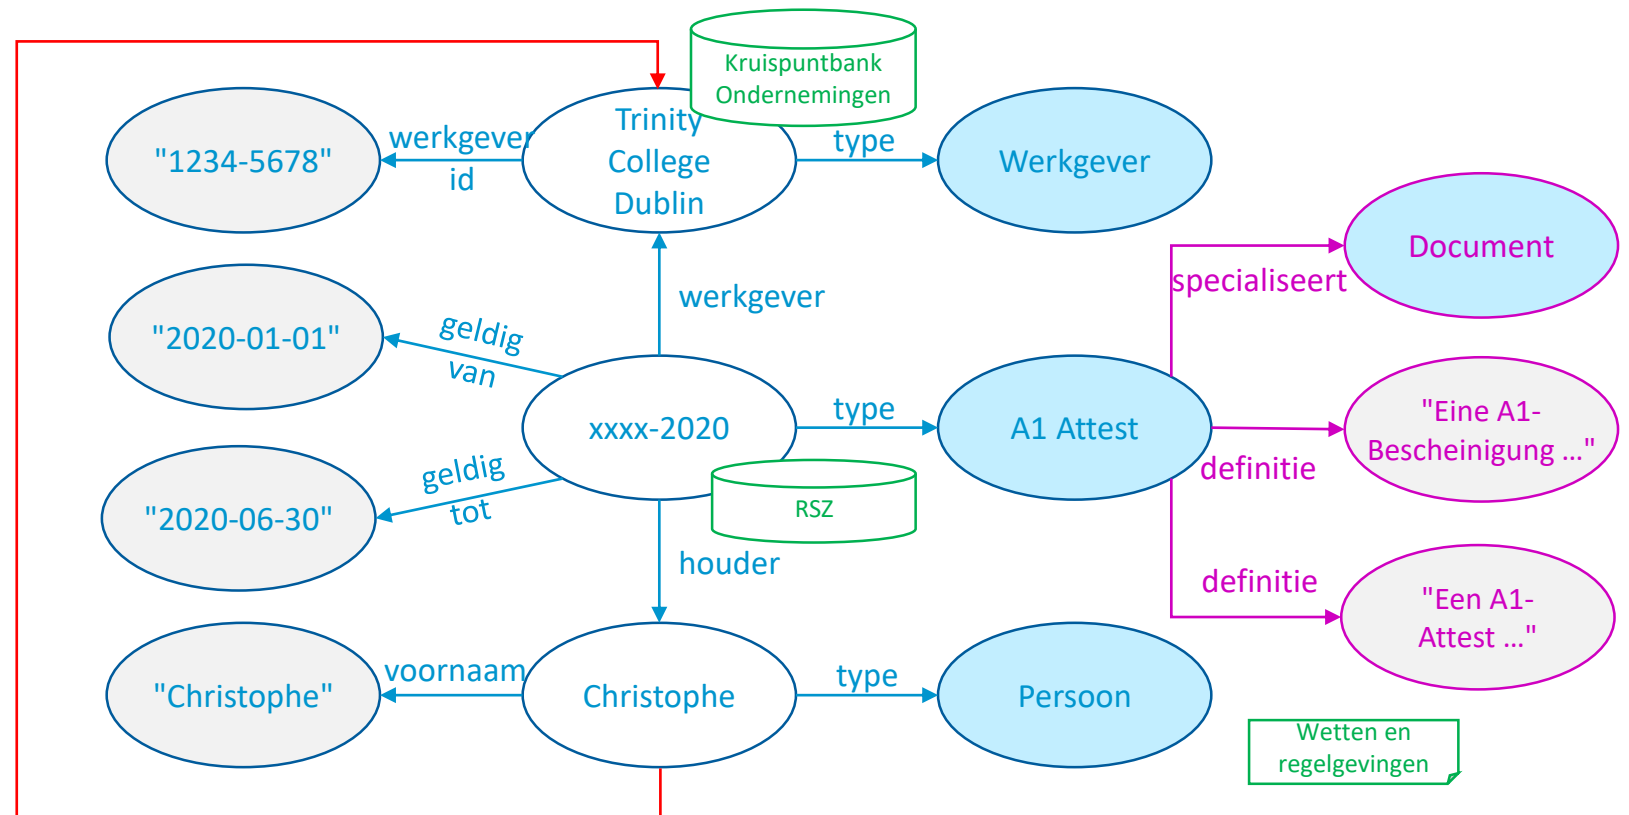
Kruispuntbank Ondernemingen

"1234-5678"

werkgever id

Trinity College Dublin

type

Werkgever

Document

specialiseert

werkgever

"2020-01-01"

geldig van

xxxx-2020

type

A1 Attest

"Eine A1-Bescheinigung …"

definitie

"2020-06-30"

geldig tot

RSZ

houder

definitie

"Een A1-Attest …"

"Christophe"

voornaam

Christophe

type

Persoon

Wetten en regelgevingen